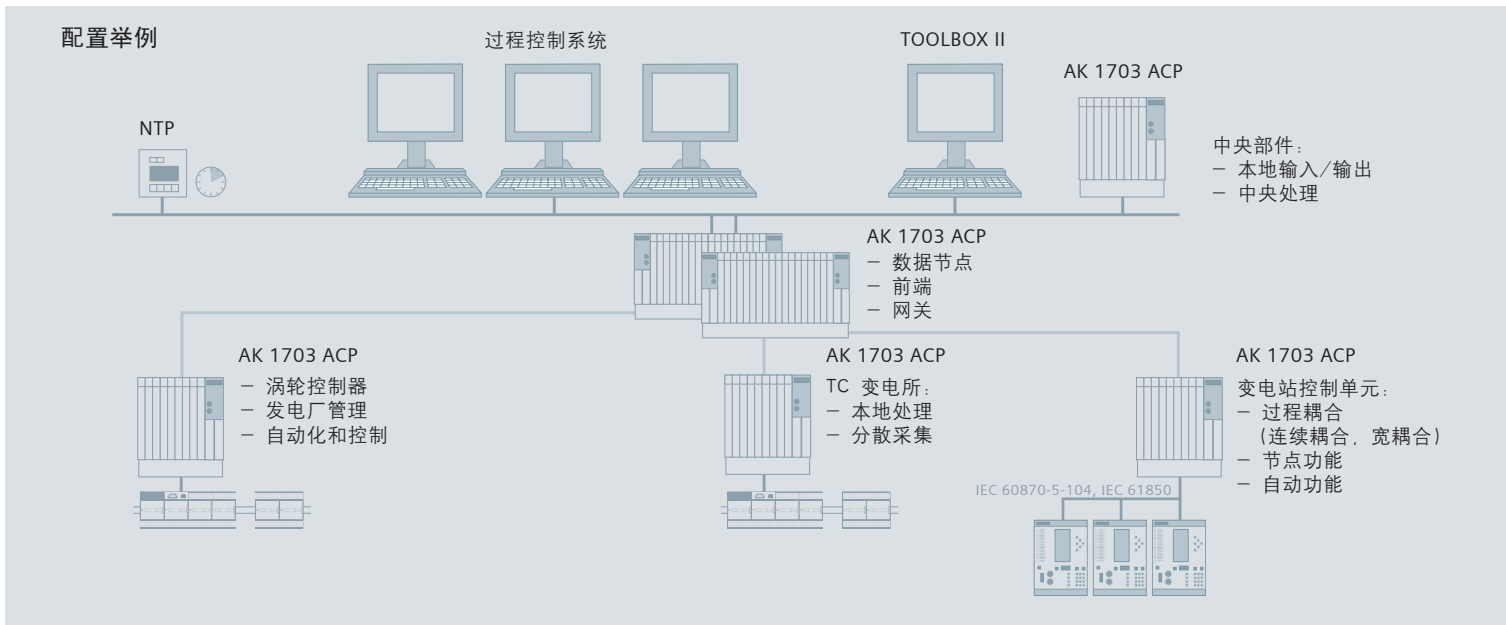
配置举例

过程控制系统

TOOLBOX II

AK 1703 ACP

NTP

中央部件：
– 本地输入/输出
– 中央处理

AK 1703 ACP
– 数据节点
– 前端
– 网关

AK 1703 ACP
– 涡轮控制器
– 发电厂管理
– 自动化和控制

AK 1703 ACP
TC 变电所：
– 本地处理
– 分散采集

AK 1703 ACP
变电站控制单元：
– 过程耦合
（连续耦合，宽耦合）
– 节点功能
– 自动功能

IEC 60870-5-104, IEC 61850